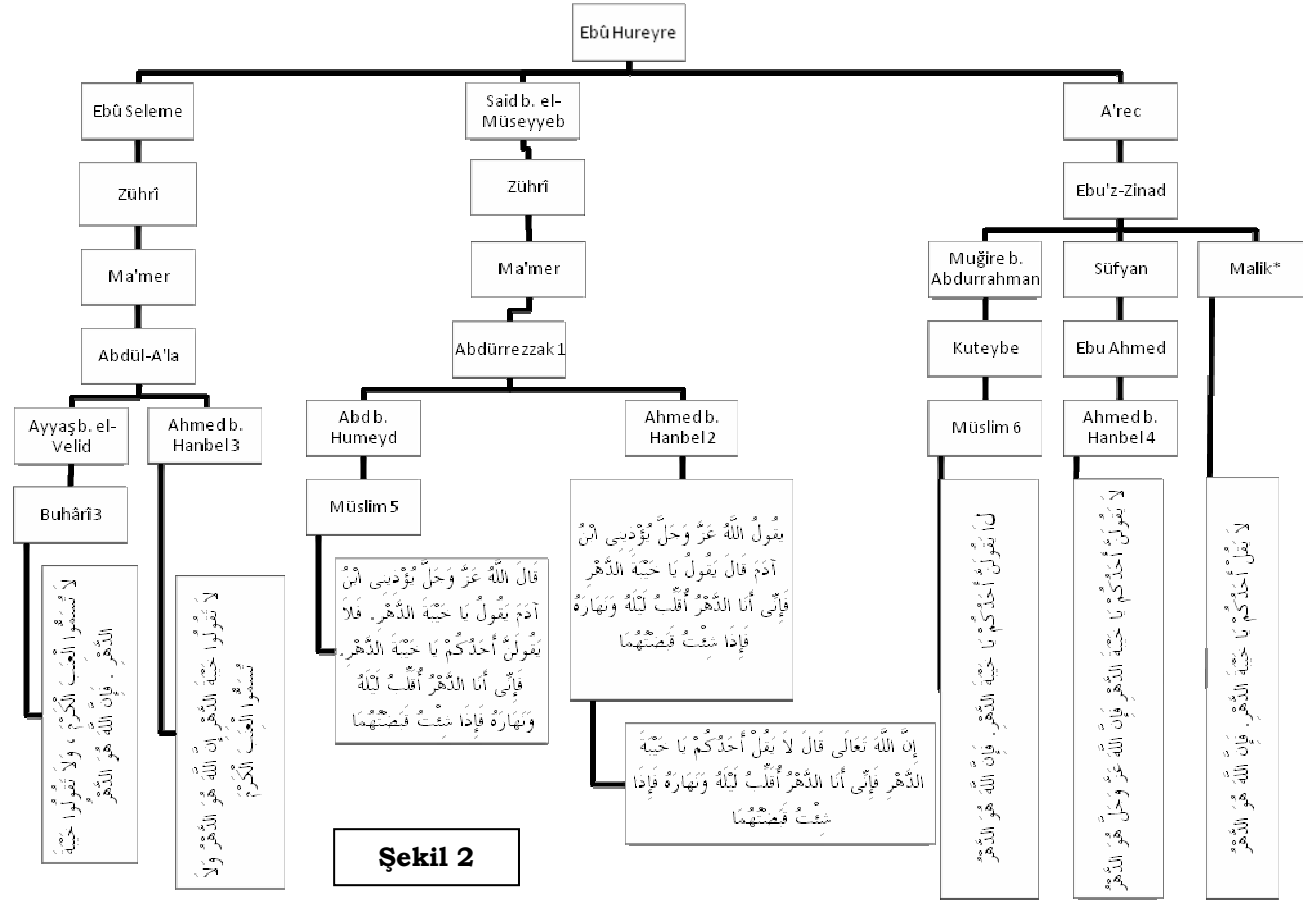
Ebû Hureyre

Ebû Seleme

Zührî

Ma'mer

Abdül-A'la

Ayyaş b. el-Velid

Buhârî 3

لا تُسَمُّوا الْعِنَبَ الْكَرْمَ وَلَا تَقُولُوا خَيْبَةَ الدَّهْرِ . فَإِنَّ اللَّهَ هُوَ الدَّهْرُ

Ahmed b. Hanbel 3

لا تَقُولُوا خَيْبَةَ الدَّهْرِ إِنَّ اللَّهَ هُوَ الدَّهْرُ وَلَا تُسَمُّوا الْعِنَبَ الْكَرْمَ

Said b. el-Müseyyeb

Zührî

Ma'mer

Abdürrezzak 1

Abd b. Humeyd

Müslim 5

قَالَ اللَّهُ عَزَّ وَجَلَّ يُؤْذِينِي ابْنُ آدَمَ يَقُولُ يَا خَيْبَةَ الدَّهْرِ. فَلَا يَقُولَنَّ أَحَدُكُمْ يَا خَيْبَةَ الدَّهْرِ. فَإِنِّي أَنَا الدَّهْرُ أُقَلِّبُ لَيْلَهُ وَنَهَارَهُ فَإِذَا شِئْتُ قَبَضْتُهُمَا

Ahmed b. Hanbel 2

يَقُولُ اللَّهُ عَزَّ وَجَلَّ يُؤْذِينِي ابْنُ آدَمَ قَالَ يَقُولُ يَا خَيْبَةَ الدَّهْرِ فَإِنِّي أَنَا الدَّهْرُ أُقَلِّبُ لَيْلَهُ وَنَهَارَهُ فَإِذَا شِئْتُ قَبَضْتُهُمَا

إِنَّ اللَّهَ تَعَالَى قَالَ لَا يَقُلْ أَحَدُكُمْ يَا خَيْبَةَ الدَّهْرِ فَإِنِّي أَنَا الدَّهْرُ أُقَلِّبُ لَيْلَهُ وَنَهَارَهُ فَإِذَا شِئْتُ قَبَضْتُهُمَا

Şekil 2

A'rec

Ebu'z-Zinad

Muğire b. Abdurrahman

Kuteybe

Müslim 6

لَا يَقُولَنَّ أَحَدُكُمْ يَا خَيْبَةَ الدَّهْرِ . فَإِنَّ اللَّهَ هُوَ الدَّهْرُ

Süfyan

Ebu Ahmed

Ahmed b. Hanbel 4

لا يَقُولَنَّ أَحَدُكُمْ يَا خَيْبَةَ الدَّهْرِ فَإِنَّ اللَّهَ عَزَّ وَجَلَّ هُوَ الدَّهْرُ

Malik*

لا يَقُلْ أَحَدُكُمْ يَا خَيْبَةَ الدَّهْرِ فَإِنَّ اللَّهَ هُوَ الدَّهْرُ